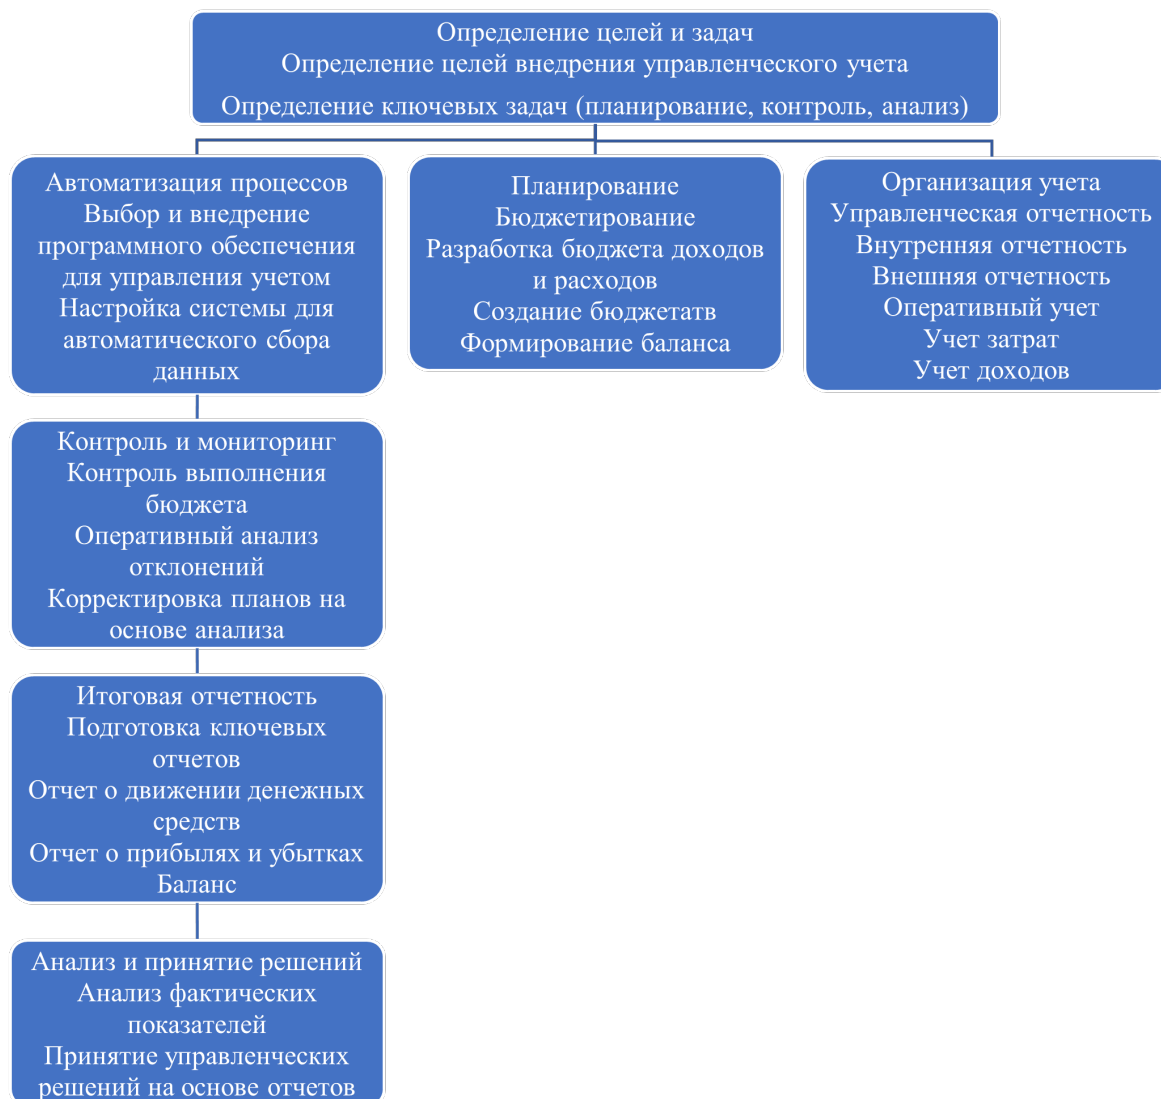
Определение целей и задач
Определение целей внедрения управленческого учета
Определение ключевых задач (планирование, контроль, анализ)

Автоматизация процессов
Выбор и внедрение программного обеспечения для управления учетом
Настройка системы для автоматического сбора данных

Планирование
Бюджетирование
Разработка бюджета доходов и расходов
Создание бюджетатв
Формирование баланса

Организация учета
Управленческая отчетность
Внутренняя отчетность
Внешняя отчетность
Оперативный учет
Учет затрат
Учет доходов

Контроль и мониторинг
Контроль выполнения бюджета
Оперативный анализ отклонений
Корректировка планов на основе анализа

Итоговая отчетность
Подготовка ключевых отчетов
Отчет о движении денежных средств
Отчет о прибылях и убытках
Баланс

Анализ и принятие решений
Анализ фактических показателей
Принятие управленческих решений на основе отчетов